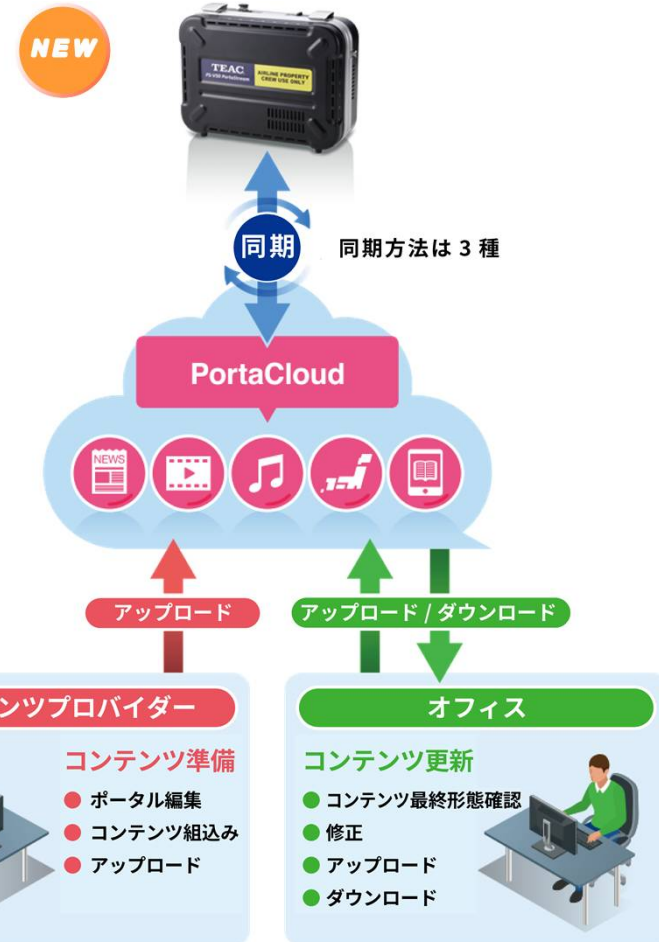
NEW

TEAC
AIRLINE PROPERTY
CREW USE ONLY

同期

同期方法は 3 種

PortaCloud

NEWS

アップロード

アップロード / ダウンロード

ンツプロバイダー

コンテンツ準備
● ポータル編集
● コンテンツ組込み
● アップロード

オフィス

コンテンツ更新
● コンテンツ最終形態確認
● 修正
● アップロード
● ダウンロード